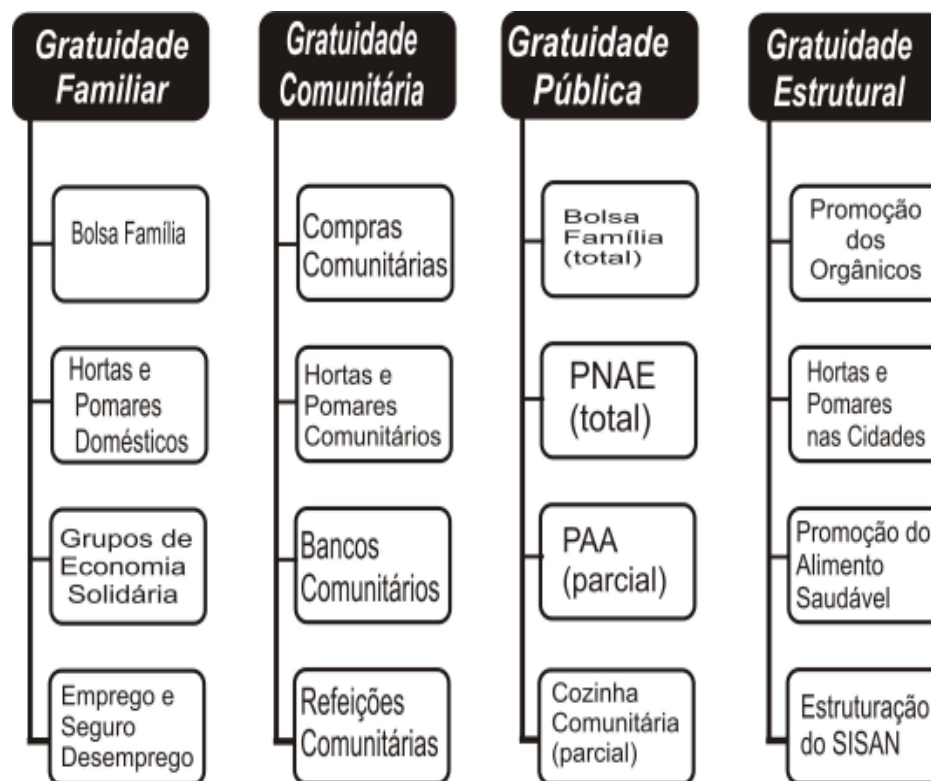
Gratuidade Familiar

Bolsa Família

Hortas e Pomares Domésticos

Grupos de Economia Solidária

Emprego e Seguro Desemprego

Gratuidade Comunitária

Compras Comunitárias

Hortas e Pomares Comunitários

Bancos Comunitários

Refeições Comunitárias

Gratuidade Pública

Bolsa Família (total)

PNAE (total)

PAA (parcial)

Cozinha Comunitária (parcial)

Gratuidade Estrutural

Promoção dos Orgânicos

Hortas e Pomares nas Cidades

Promoção do Alimento Saudável

Estruturação do SISAN